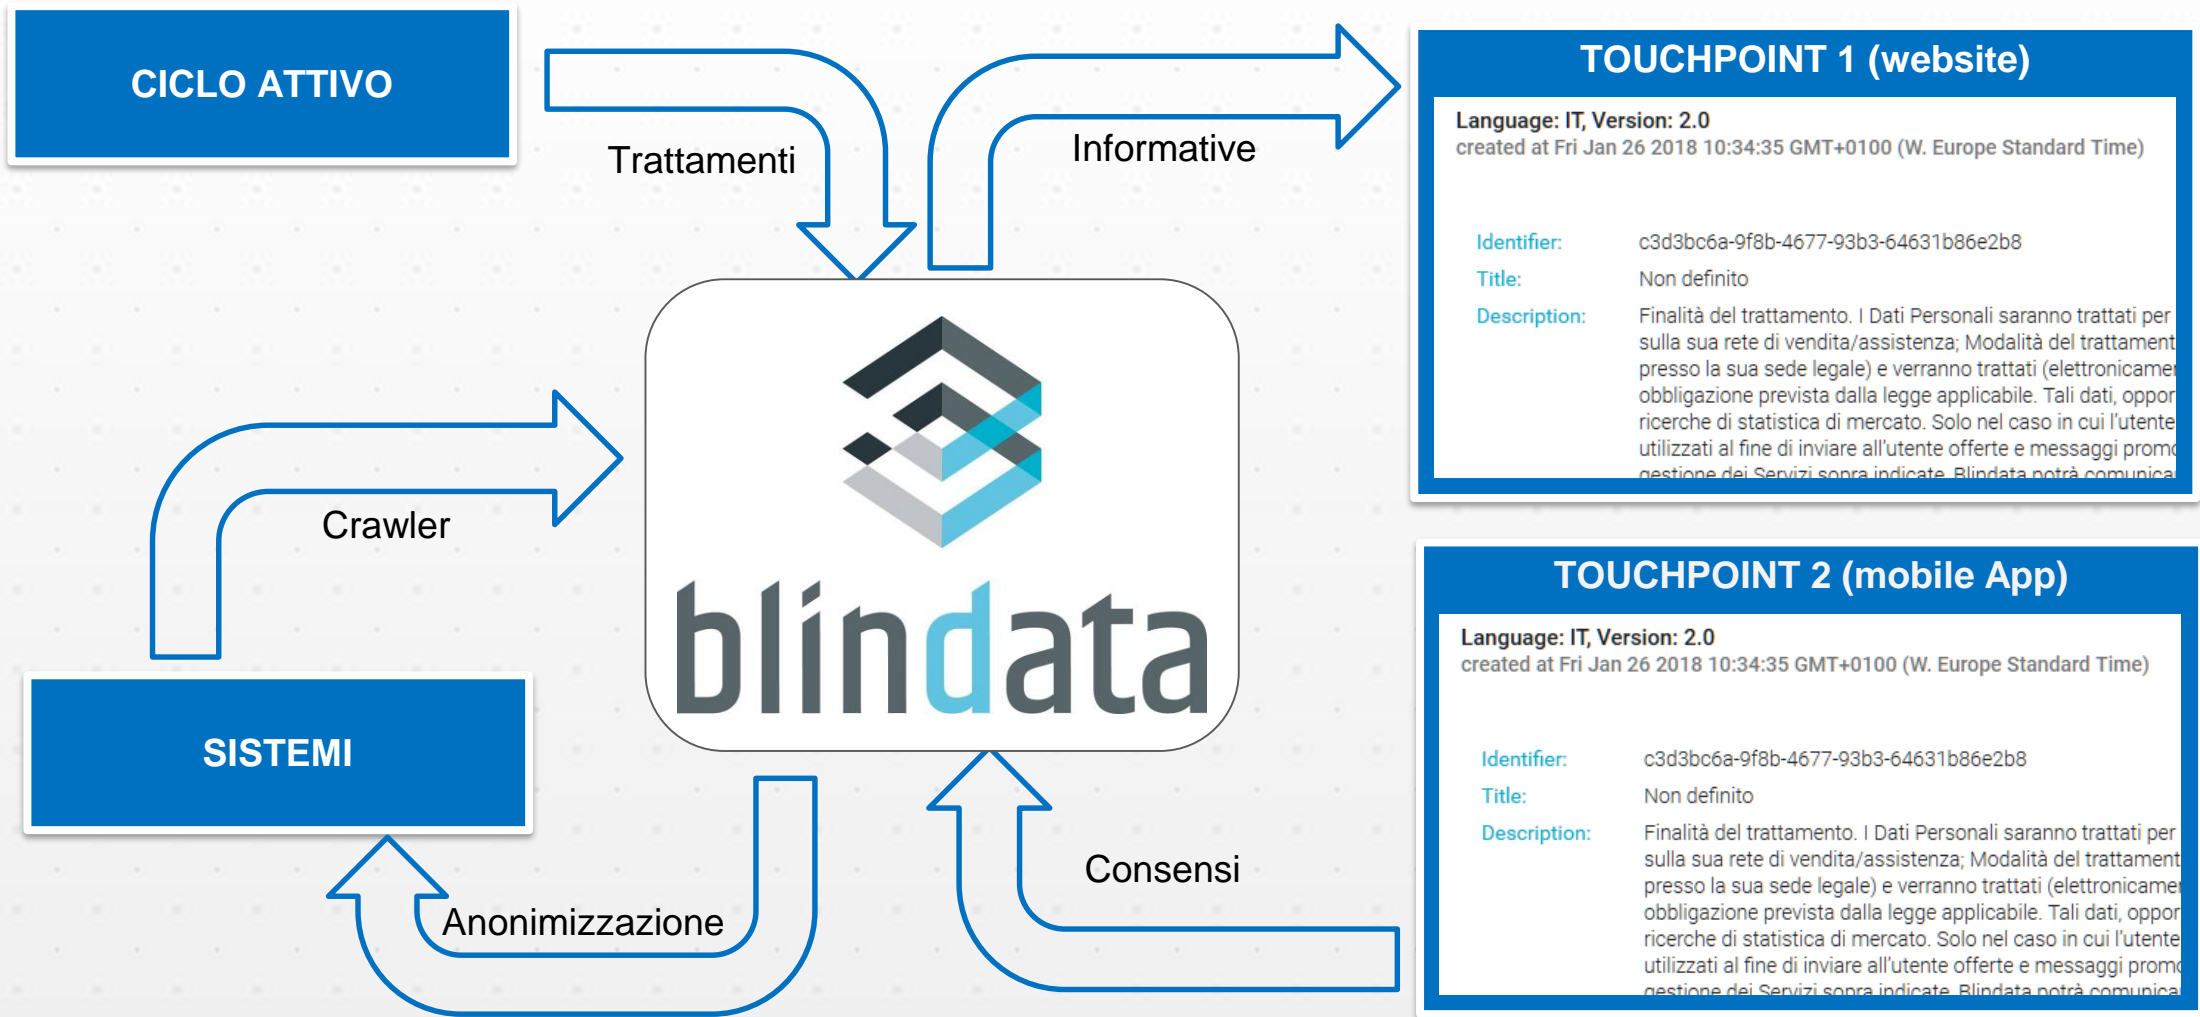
CICLO ATTIVO

Trattamenti

Informative

TOUCHPOINT 1 (website)

Language: IT, Version: 2.0
created at Fri Jan 26 2018 10:34:35 GMT+0100 (W. Europe Standard Time)

Identifier: c3d3bc6a-9f8b-4677-93b3-64631b86e2b8
Title: Non definito
Description: Finalità del trattamento. I Dati Personali saranno trattati per sulla sua rete di vendita/assistenza; Modalità del trattament presso la sua sede legale) e verranno trattati (elettronicame obbligazione prevista dalla legge applicabile. Tali dati, oppor ricerche di statistica di mercato. Solo nel caso in cui l'utente utilizzati al fine di inviare all'utente offerte e messaggi prom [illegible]

Crawler

blindata

SISTEMI

TOUCHPOINT 2 (mobile App)

Language: IT, Version: 2.0
created at Fri Jan 26 2018 10:34:35 GMT+0100 (W. Europe Standard Time)

Identifier: c3d3bc6a-9f8b-4677-93b3-64631b86e2b8
Title: Non definito
Description: Finalità del trattamento. I Dati Personali saranno trattati per sulla sua rete di vendita/assistenza; Modalità del trattament presso la sua sede legale) e verranno trattati (elettronicame obbligazione prevista dalla legge applicabile. Tali dati, oppor ricerche di statistica di mercato. Solo nel caso in cui l'utente utilizzati al fine di inviare all'utente offerte e messaggi prom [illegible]

Consensi

Anonimizzazione